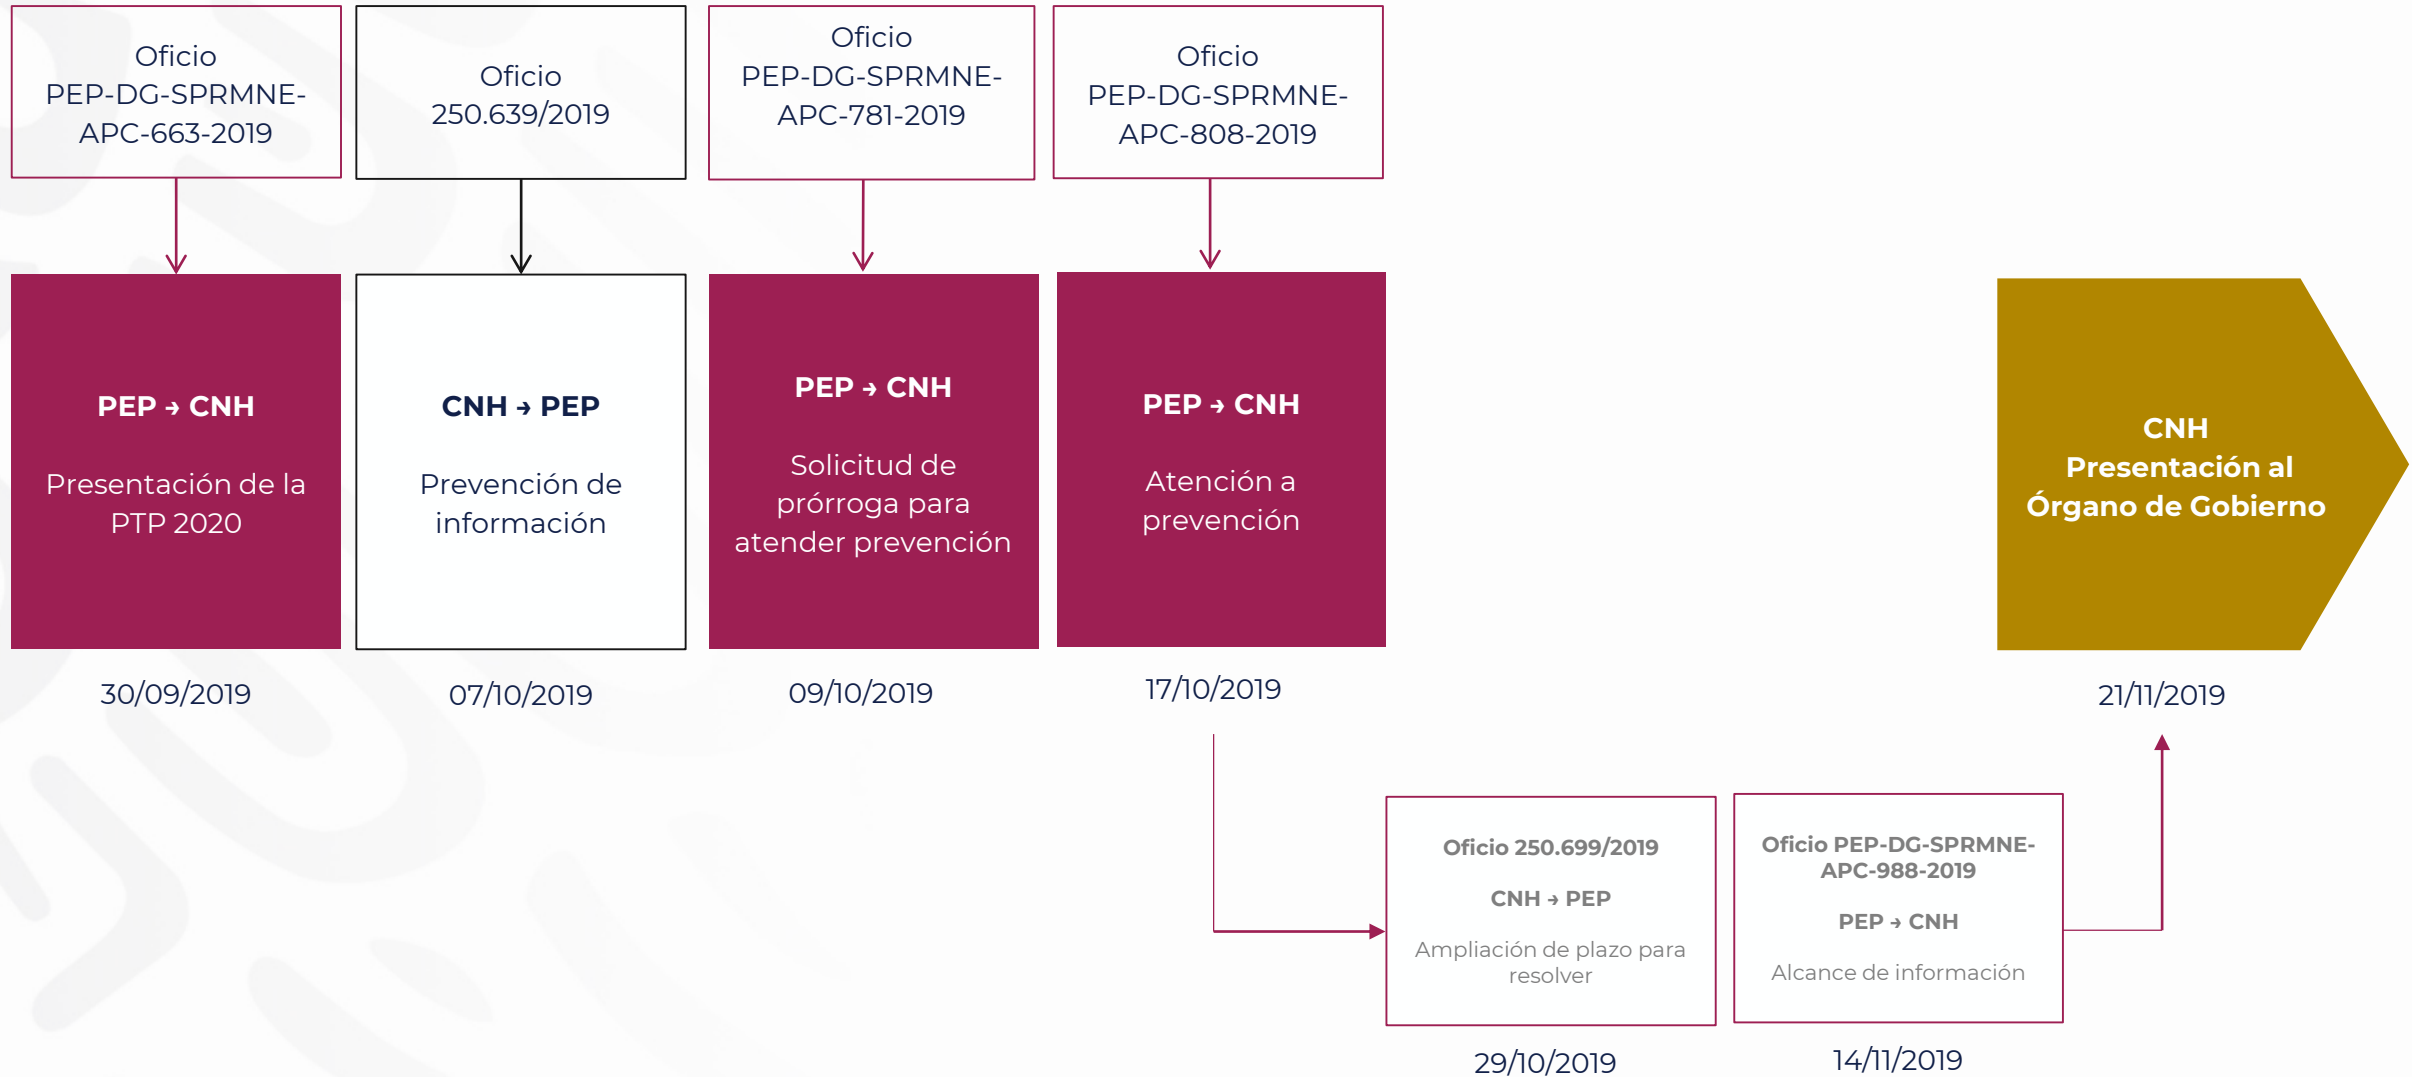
Oficio PEP-DG-SPRMNE-APC-663-2019

PEP → CNH

Presentación de la PTP 2020

30/09/2019

Oficio 250.639/2019

CNH → PEP

Prevención de información

07/10/2019

Oficio PEP-DG-SPRMNE-APC-781-2019

PEP → CNH

Solicitud de prórroga para atender prevención

09/10/2019

Oficio PEP-DG-SPRMNE-APC-808-2019

PEP → CNH

Atención a prevención

17/10/2019

Oficio 250.699/2019

CNH → PEP

Ampliación de plazo para resolver

29/10/2019

Oficio PEP-DG-SPRMNE-APC-988-2019

PEP → CNH

Alcance de información

14/11/2019

CNH
Presentación al Órgano de Gobierno

21/11/2019